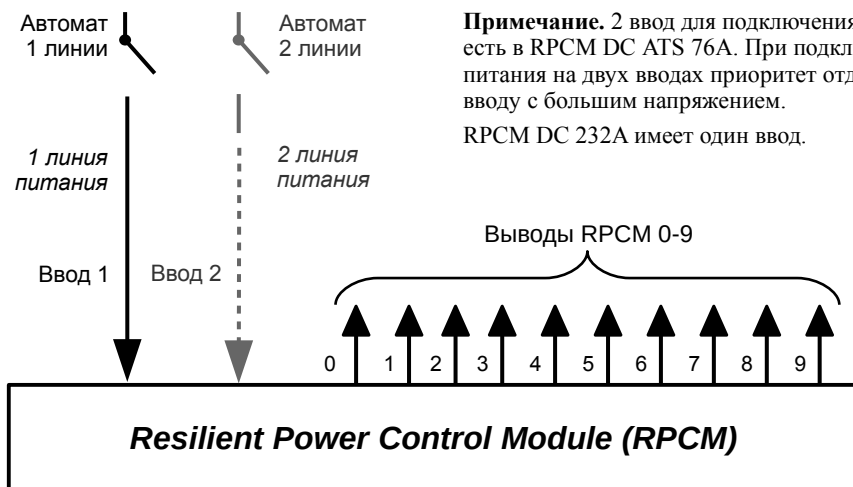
Автомат 1 линии

Автомат 2 линии

**Примечание.** 2 ввод для подключения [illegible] есть в RPCM DC ATS 76A. При подкл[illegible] питания на двух вводах приоритет отд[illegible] вводу с большим напряжением.

RPCM DC 232A имеет один ввод.

1 линия питания

2 линия питания

Выводы RPCM 0-9

Ввод 1

Ввод 2

0 1 2 3 4 5 6 7 8 9

Resilient Power Control Module (RPCM)